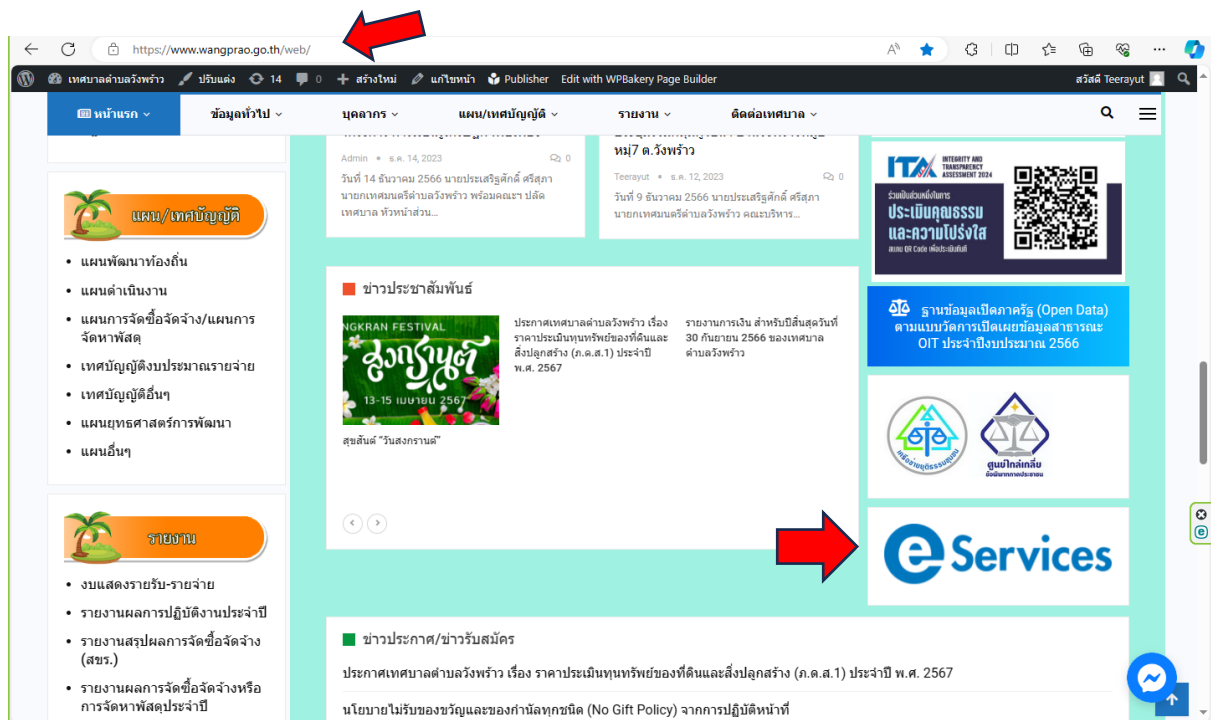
https://www.wangprao.go.th/web/

เทศบาลตำบลวังพร้าว ปรับแต่ง 14 0 สร้างใหม่ แก้ไขหน้า Publisher Edit with WPBakery Page Builder สวัสดี Teerayut

หน้าแรก ข้อมูลทั่วไป บุคลากร แผน/เทศบัญญัติ รายงาน ติดต่อเทศบาล

แผน/เทศบัญญัติ

• แผนพัฒนาท้องถิ่น
• แผนดำเนินงาน
• แผนการจัดซื้อจัดจ้าง/แผนการจัดหาพัสดุ
• เทศบัญญัติงบประมาณรายจ่าย
• เทศบัญญัติอื่นๆ
• แผนยุทธศาสตร์การพัฒนา
• แผนอื่นๆ

รายงาน

• งบแสดงรายรับ-รายจ่าย
• รายงานผลการปฏิบัติงานประจำปี
• รายงานสรุปผลการจัดซื้อจัดจ้าง (สขร.)
• รายงานผลการจัดซื้อจัดจ้างหรือการจัดหาพัสดุประจำปี

Admin • ธ.ค. 14, 2023 0
วันที่ 14 ธันวาคม 2566 นายประเสริฐศักดิ์ ศรีสุภา นายกเทศมนตรีตำบลวังพร้าว พร้อมคณะฯ ปลัดเทศบาล หัวหน้าส่วน...

หมู่7 ต.วังพร้าว
Teerayut • ธ.ค. 12, 2023 0
วันที่ 9 ธันวาคม 2566 นายประเสริฐศักดิ์ ศรีสุภา นายกเทศมนตรีตำบลวังพร้าว คณะบริหาร...

ข่าวประชาสัมพันธ์

NGKRAN FESTIVAL
สงกรานต์
13-15 เมษายน 2567

สุขสันต์ "วันสงกรานต์"

ประกาศเทศบาลตำบลวังพร้าว เรื่อง ราคาประเมินทุนทรัพย์ของที่ดินและสิ่งปลูกสร้าง (ภ.ด.ส.1) ประจำปี พ.ศ. 2567

รายงานการเงิน สำหรับปีสิ้นสุดวันที่ 30 กันยายน 2566 ของเทศบาลตำบลวังพร้าว

ITA INTEGRITY AND TRANSPARENCY ASSESSMENT 2024
ร่วมเป็นส่วนหนึ่งในการ
ประเมินคุณธรรมและความโปร่งใส
สแกน QR Code เพื่อประเมินทันที

ฐานข้อมูลเปิดภาครัฐ (Open Data) ตามแบบวัดการเปิดเผยข้อมูลสาธารณะ OIT ประจำปีงบประมาณ 2566

เครือข่ายยุติธรรมชุมชน
ศูนย์ไกล่เกลี่ยข้อพิพาทภาคประชาชน

eServices

ข่าวประกาศ/ข่าวรับสมัคร

ประกาศเทศบาลตำบลวังพร้าว เรื่อง ราคาประเมินทุนทรัพย์ของที่ดินและสิ่งปลูกสร้าง (ภ.ด.ส.1) ประจำปี พ.ศ. 2567

นโยบายไม่รับของขวัญและของกำนัลทุกชนิด (No Gift Policy) จากการปฏิบัติหน้าที่